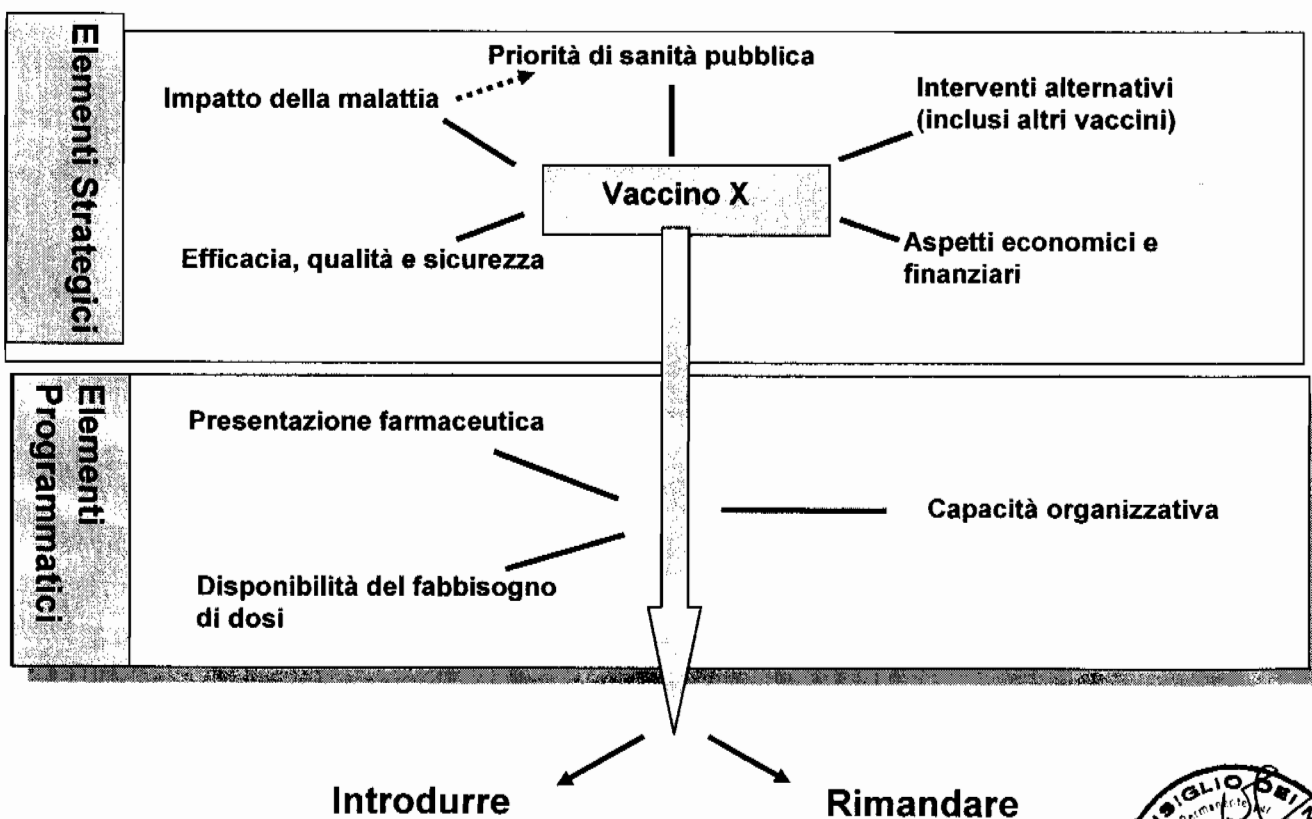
Elementi Strategici

Priorità di sanità pubblica

Impatto della malattia

Interventi alternativi (inclusi altri vaccini)

Vaccino X

Efficacia, qualità e sicurezza

Aspetti economici e finanziari

Elementi Programmatici

Presentazione farmaceutica

Capacità organizzativa

Disponibilità del fabbisogno di dosi

Introdurre

Rimandare

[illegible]